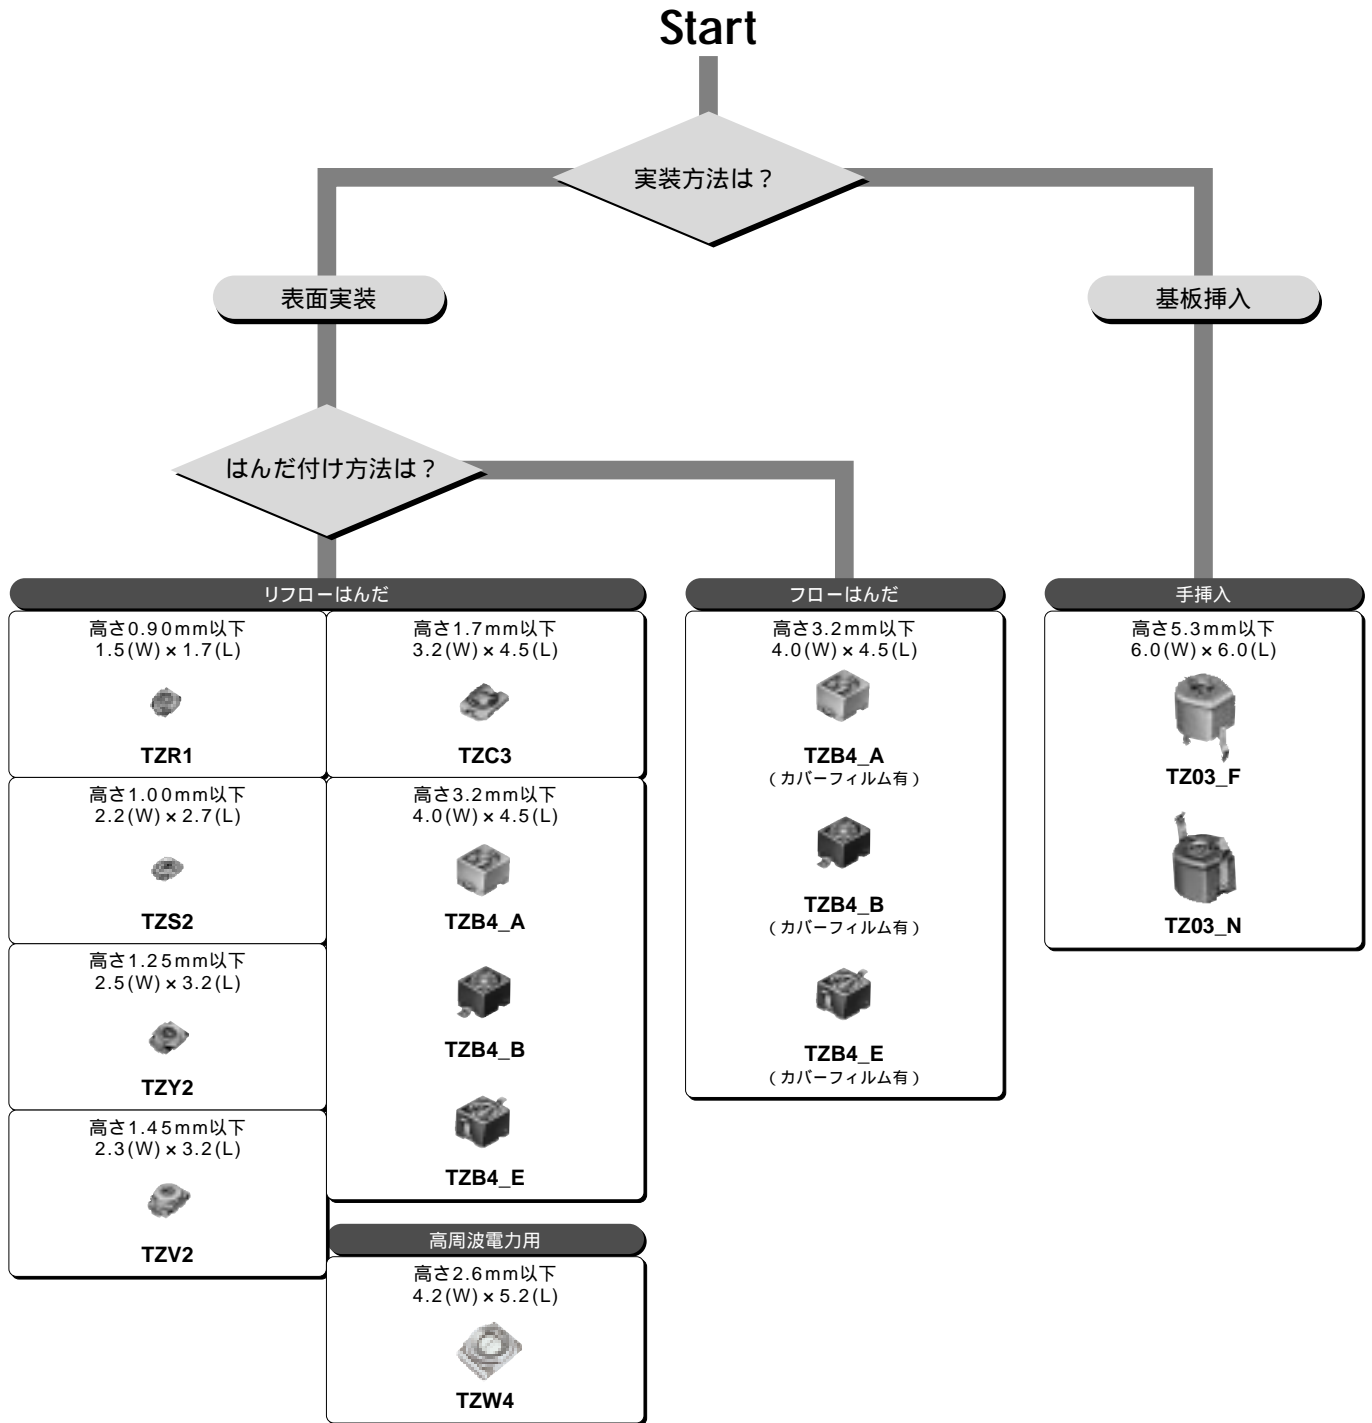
Start

実装方法は？

表面実装

基板挿入

はんだ付け方法は？

リフローはんだ

高さ0.90mm以下
1.5(W) × 1.7(L)
TZR1

高さ1.00mm以下
2.2(W) × 2.7(L)
TZS2

高さ1.25mm以下
2.5(W) × 3.2(L)
TZY2

高さ1.45mm以下
2.3(W) × 3.2(L)
TZV2

高さ1.7mm以下
3.2(W) × 4.5(L)
TZC3

高さ3.2mm以下
4.0(W) × 4.5(L)
TZB4_A
TZB4_B
TZB4_E

高周波電力用

高さ2.6mm以下
4.2(W) × 5.2(L)
TZW4

フローはんだ

高さ3.2mm以下
4.0(W) × 4.5(L)
TZB4_A
（カバーフィルム有）
TZB4_B
（カバーフィルム有）
TZB4_E
（カバーフィルム有）

手挿入

高さ5.3mm以下
6.0(W) × 6.0(L)
TZ03_F
TZ03_N